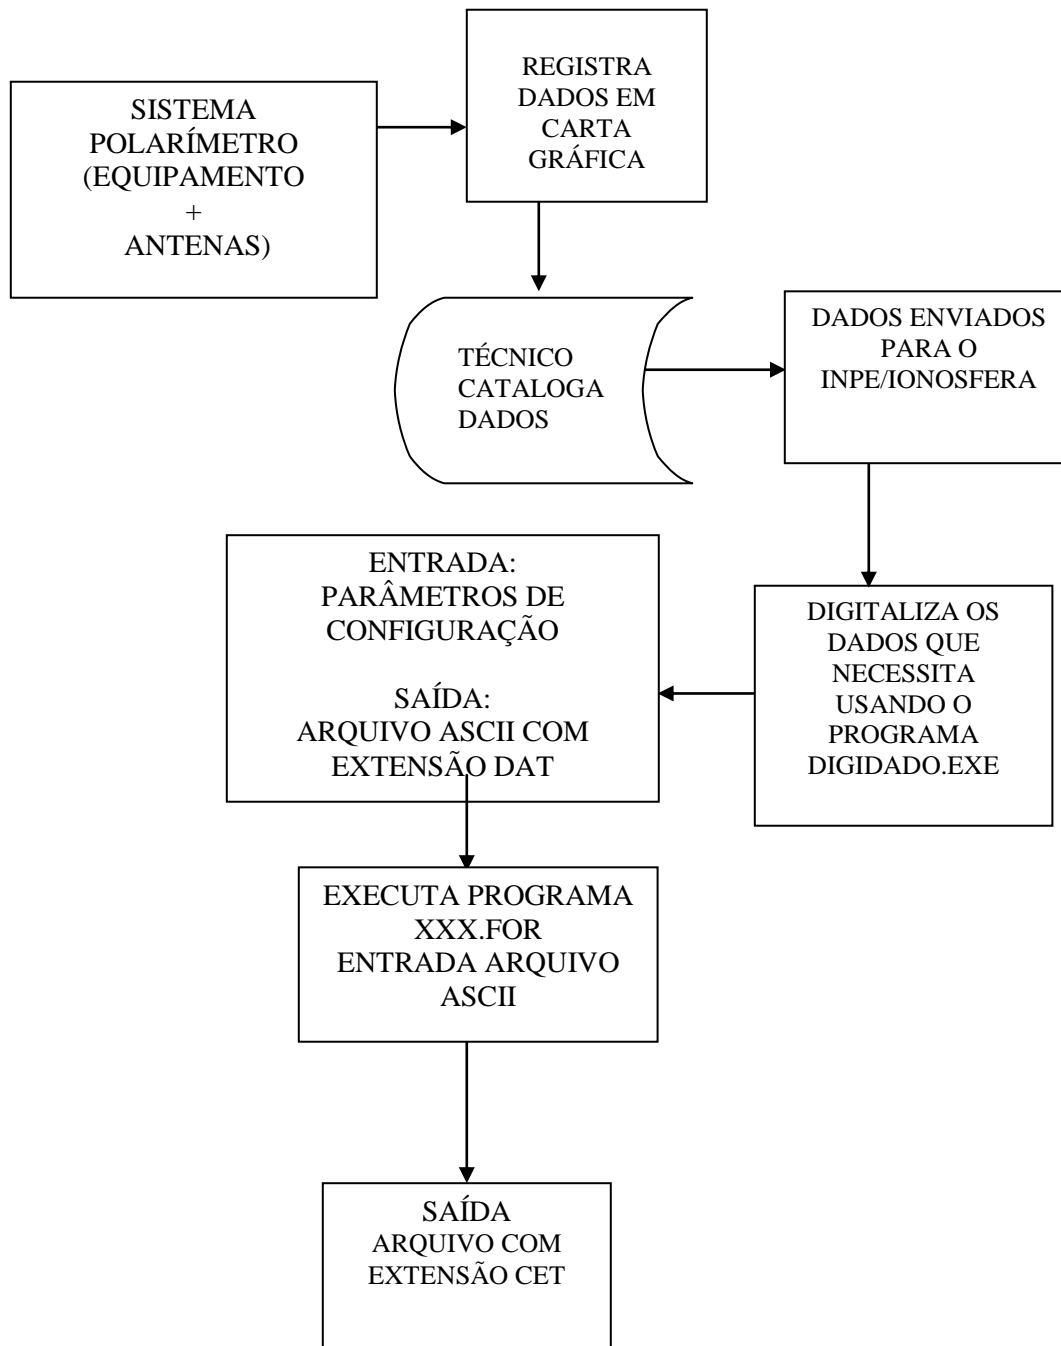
SISTEMA POLARÍMETRO (EQUIPAMENTO + ANTENAS)

REGISTRA DADOS EM CARTA GRÁFICA

TÉCNICO CATALOGA DADOS

DADOS ENVIADOS PARA O INPE/IONOSFERA

DIGITALIZA OS DADOS QUE NECESSITA USANDO O PROGRAMA DIGIDADO.EXE

ENTRADA: PARÂMETROS DE CONFIGURAÇÃO

SAÍDA: ARQUIVO ASCII COM EXTENSÃO DAT

EXECUTA PROGRAMA XXX.FOR ENTRADA ARQUIVO ASCII

SAÍDA ARQUIVO COM EXTENSÃO CET